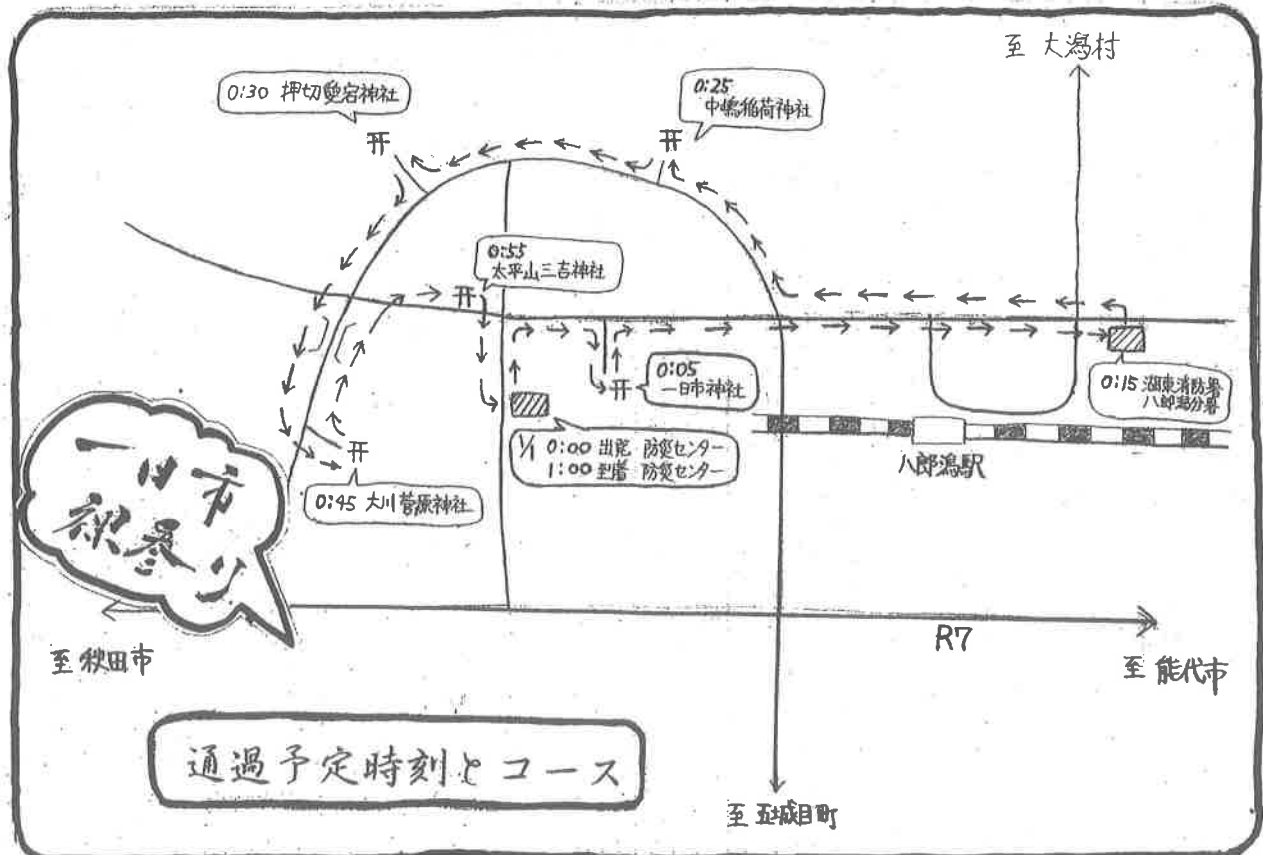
至 大潟村

0:30 押切愛宕神社

0:25 中嶋稲荷神社

0:55 太平山三吉神社

0:05 一日市神社

0:15 湖東消防署 八郎潟分署

1/1 0:00 出発 防災センター
1:00 到着 防災センター

八郎潟駅

0:45 大川菅原神社

一日市 初参り

R7

至 秋田市

至 能代市

通過予定時刻とコース

至 五城目町